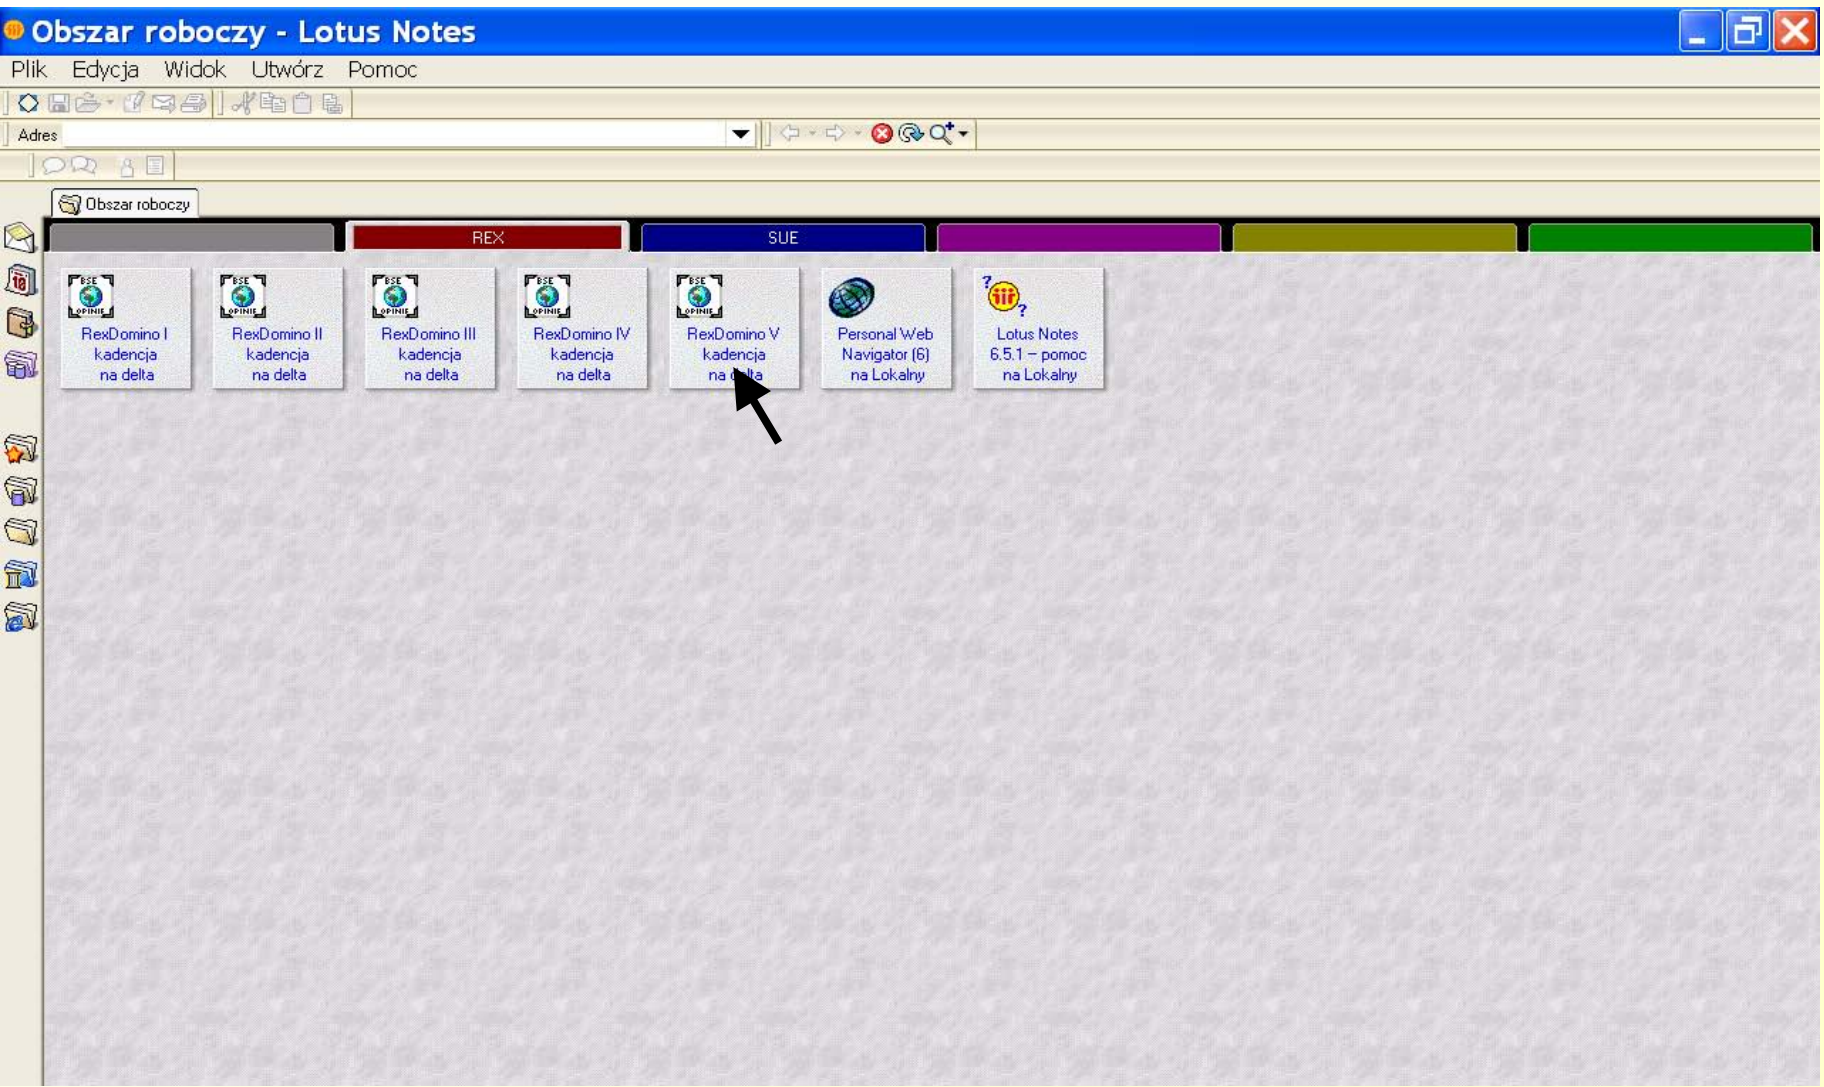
Obszar roboczy - Lotus Notes

Plik Edycja Widok Utwórz Pomoc

Adres

Obszar roboczy

REX

SUE

BSE OPINIE

RexDomino I kadencja na delta

BSE OPINIE

RexDomino II kadencja na delta

BSE OPINIE

RexDomino III kadencja na delta

BSE OPINIE

RexDomino IV kadencja na delta

BSE OPINIE

RexDomino V kadencja na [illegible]

Personal Web Navigator (6) na Lokalny

Lotus Notes 6.5.1 – pomoc na Lokalny